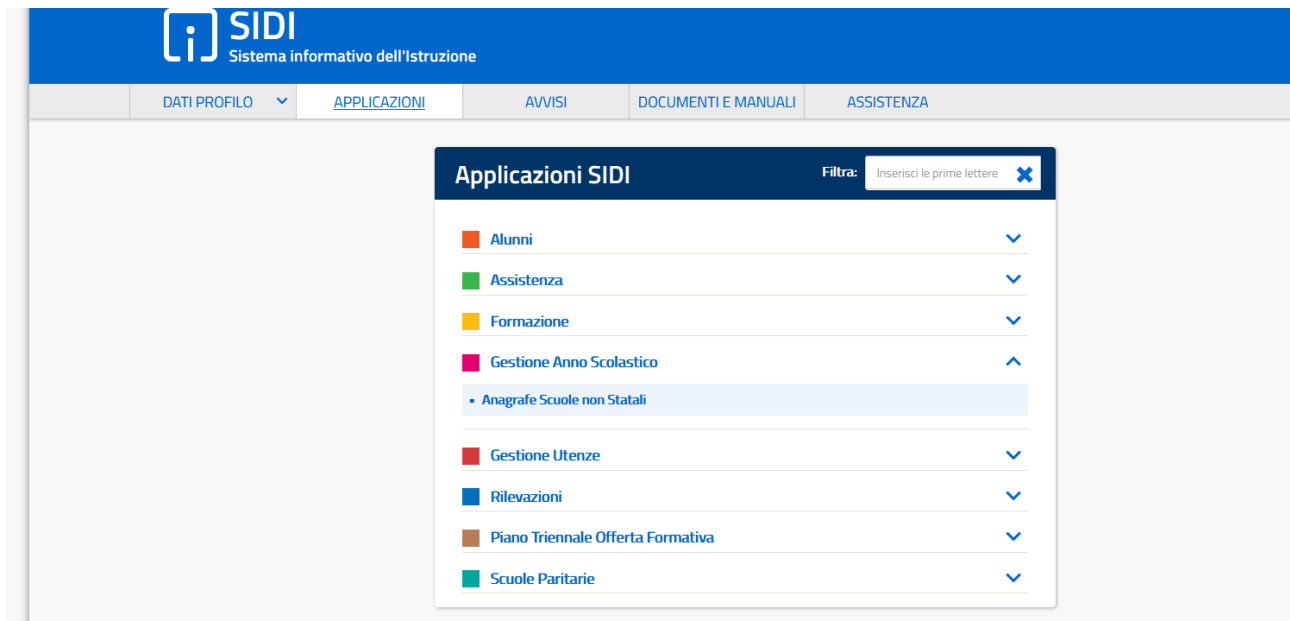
SIDI
Sistema informativo dell'Istruzione

DATI PROFILO
APPLICAZIONI
AVVISI
DOCUMENTI E MANUALI
ASSISTENZA

Applicazioni SIDI
Filtra: Inserisci le prime lettere

Alunni
Assistenza
Formazione
Gestione Anno Scolastico
Anagrafe Scuole non Statali
Gestione Utenze
Rilevazioni
Piano Triennale Offerta Formativa
Scuole Paritarie